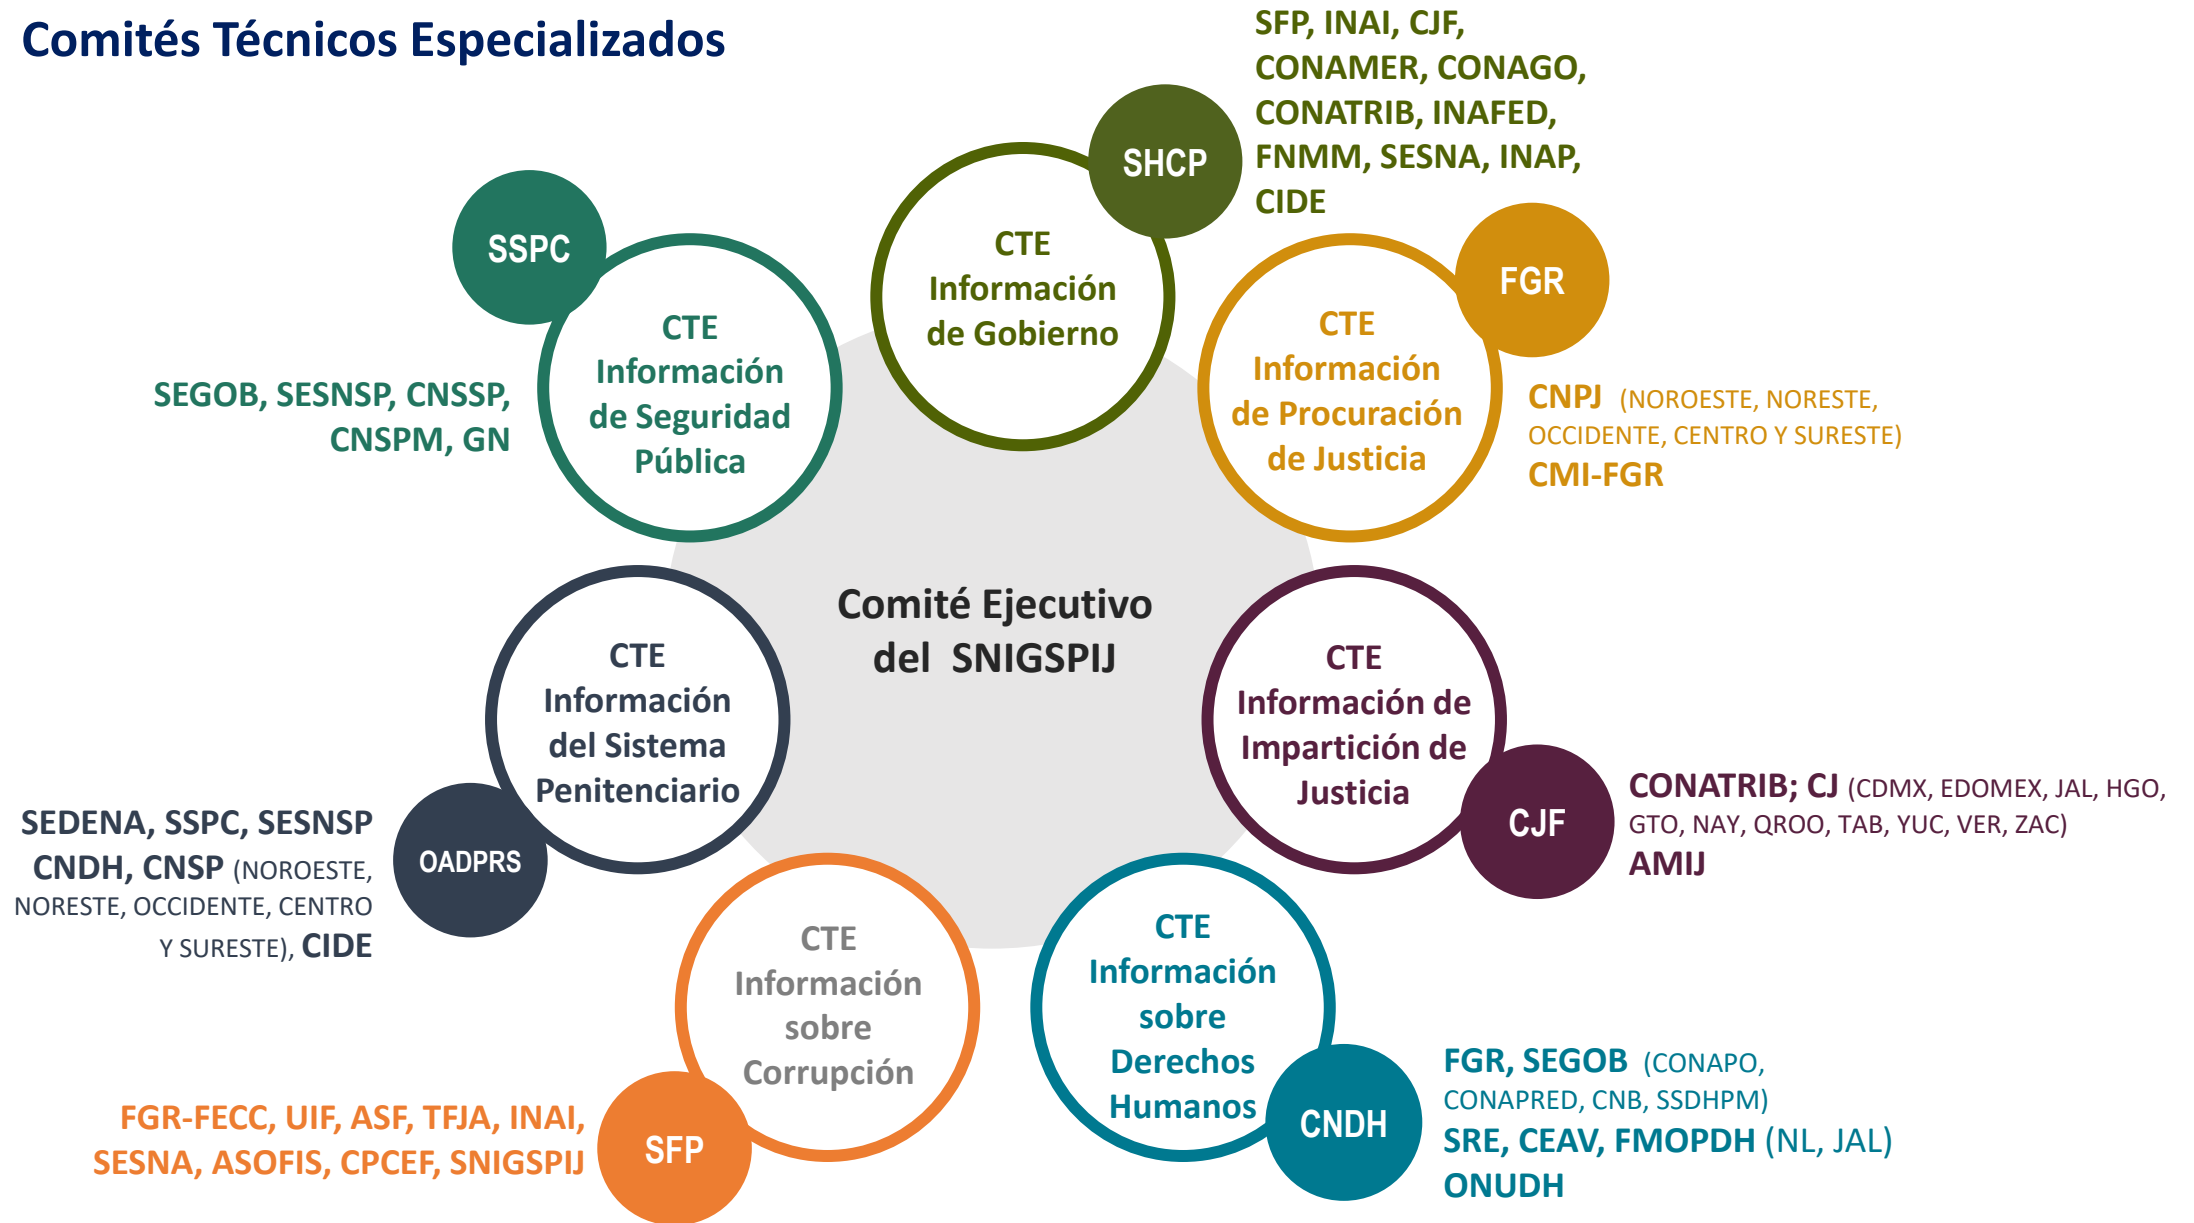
Comités Técnicos Especializados

SHCP

SFP, INAI, CJF, CONAMER, CONAGO, CONATRIB, INAFED, FNMM, SESNA, INAP, CIDE

CTE Información de Gobierno

SSPC

CTE Información de Seguridad Pública

SEGOB, SESNSP, CNSSP, CNSPM, GN

FGR

CTE Información de Procuración de Justicia

CNPJ (NOROESTE, NORESTE, OCCIDENTE, CENTRO Y SURESTE)
CMI-FGR

Comité Ejecutivo del SNIGSPIJ

CTE Información del Sistema Penitenciario

OADPRS

SEDENA, SSPC, SESNSP
CNDH, CNSP (NOROESTE, NORESTE, OCCIDENTE, CENTRO Y SURESTE), CIDE

CTE Información de Impartición de Justicia

CJF

CONATRIB; CJ (CDMX, EDOMEX, JAL, HGO, GTO, NAY, QROO, TAB, YUC, VER, ZAC)
AMIJ

CTE Información sobre Corrupción

SFP

FGR-FECC, UIF, ASF, TFJA, INAI, SESNA, ASOFIS, CPCEF, SNIGSPIJ

CTE Información sobre Derechos Humanos

CNDH

FGR, SEGOB (CONAPO, CONAPRED, CNB, SSDHPM)
SRE, CEAV, FMOPDH (NL, JAL)
ONUDH